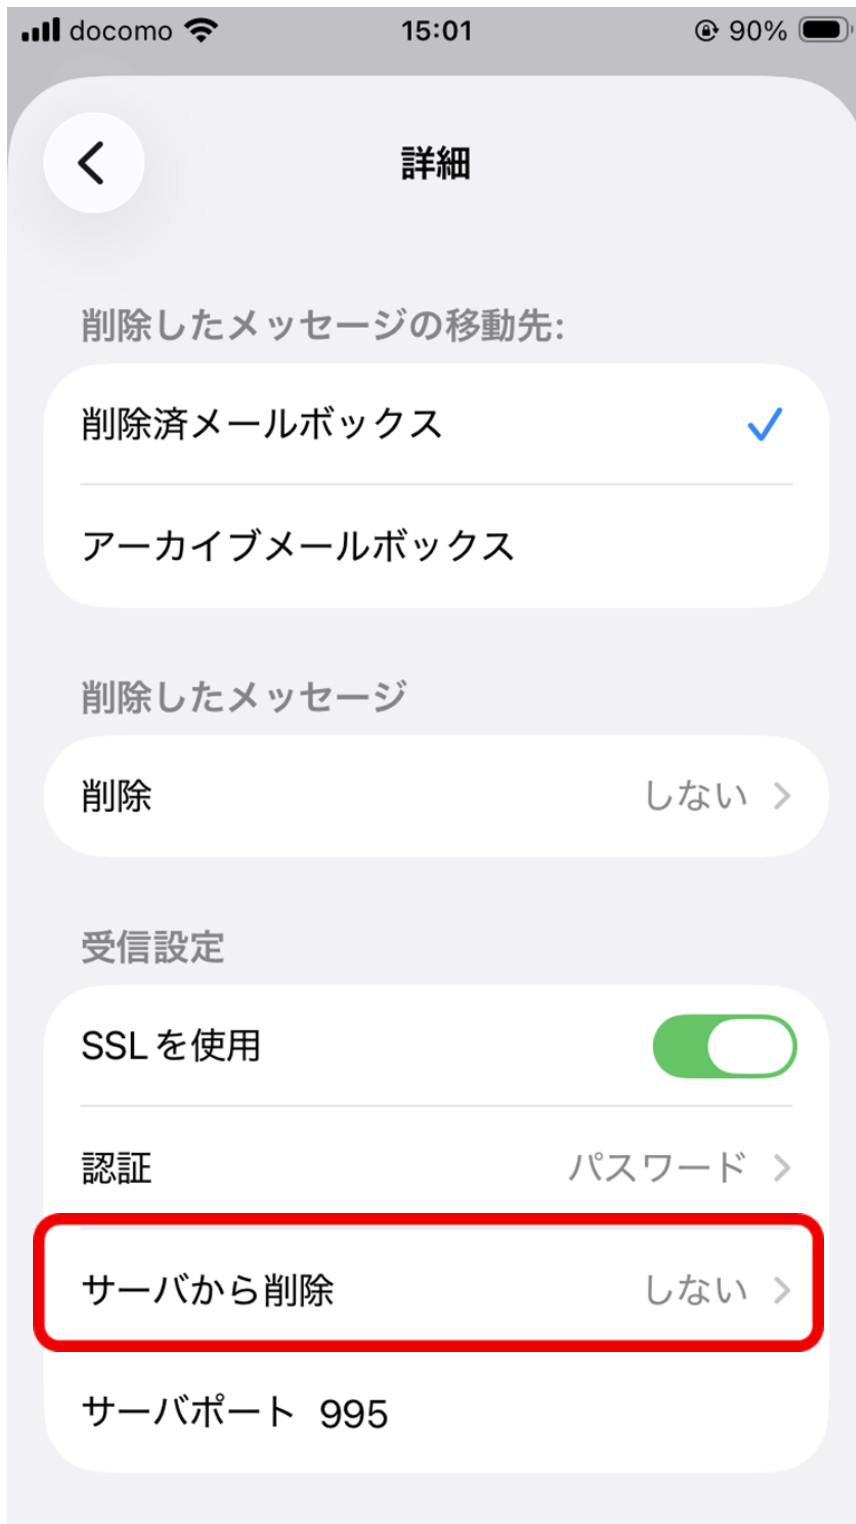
docomo 15:01 90%

詳細

削除したメッセージの移動先:

削除済メールボックス

アーカイブメールボックス

削除したメッセージ

削除 しない

受信設定

SSLを使用

認証 パスワード

サーバから削除 しない

サーバポート 995